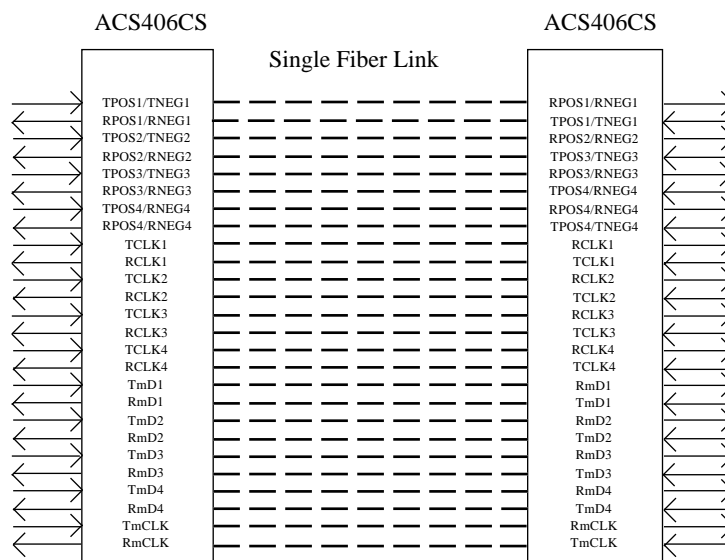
ACS406CS

ACS406CS

Single Fiber Link

TPOS1/TNEG1
RPOS1/RNEG1
TPOS2/TNEG2
RPOS2/RNEG2
TPOS3/TNEG3
RPOS3/RNEG3
TPOS4/RNEG4
RPOS4/RNEG4
TCLK1
RCLK1
TCLK2
RCLK2
TCLK3
RCLK3
TCLK4
RCLK4
TmD1
RmD1
TmD2
RmD2
TmD3
RmD3
TmD4
RmD4
TmCLK
RmCLK

RPOS1/RNEG1
TPOS1/TNEG1
RPOS2/TNEG2
TPOS2/TNEG2
TPOS3/TNEG3
RPOS3/TNEG3
TPOS4/RNEG4
RPOS4/RNEG4
TPOS4/TNEG4
RCLK1
TCLK1
RCLK2
TCLK2
RCLK3
TCLK3
RCLK4
TCLK4
RmD1
TmD1
RmD2
TmD2
RmD3
TmD3
RmD4
TmD4
RmCLK
TmCLK